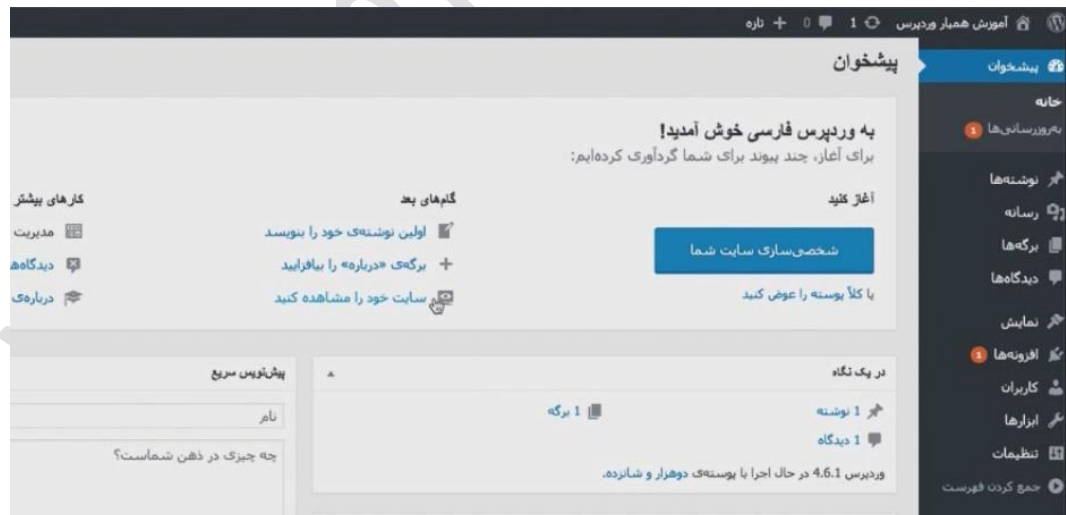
آموزش همیار وردپرس 1 0 + تازه

پیشخوان
خانه
به‌روزرسانی‌ها 1
نوشته‌ها
رسانه
برگه‌ها
دیدگاه‌ها
نمایش
افزونه‌ها 1
کاربران
ابزارها
تنظیمات
جمع کردن فهرست

پیشخوان

به وردپرس فارسی خوش آمدید!
برای آغاز، چند پیوند برای شما گردآوری کرده‌ایم:

آغاز کنید
شخصی‌سازی سایت شما
یا کلاً پوسته را عوض کنید

گام‌های بعد
اولین نوشته‌ی خود را بنویسید
برگه‌ی «درباره» را بیافزایید
سایت خود را مشاهده کنید

کارهای بیشتر
مدیریت
دیدگاه‌ها
درباره‌ی

در یک نگاه
1 نوشته
1 برگه
1 دیدگاه
وردپرس 4.6.1 در حال اجرا با پوسته‌ی دوهزار و شانزده.

پیش‌نویس سریع
نام
چه چیزی در ذهن شماست؟